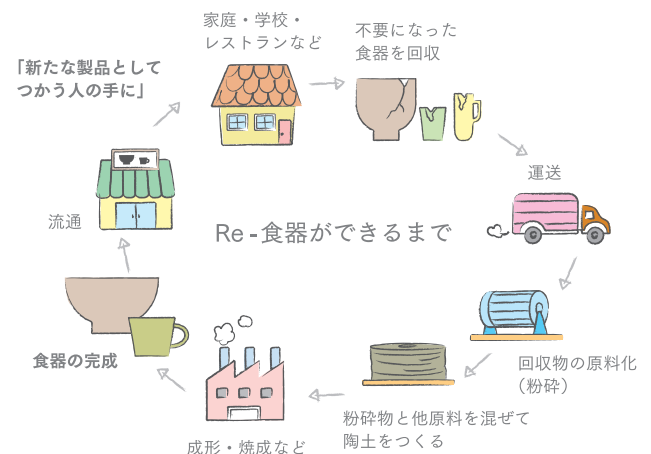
「新たな製品として
つかう人の手に」

家庭・学校・
レストランなど

不要になった
食器を回収

運送

Re - 食器ができるまで

流通

回収物の原料化
（粉砕）

食器の完成

粉砕物と他原料を混ぜて
陶土をつくる

成形・焼成など